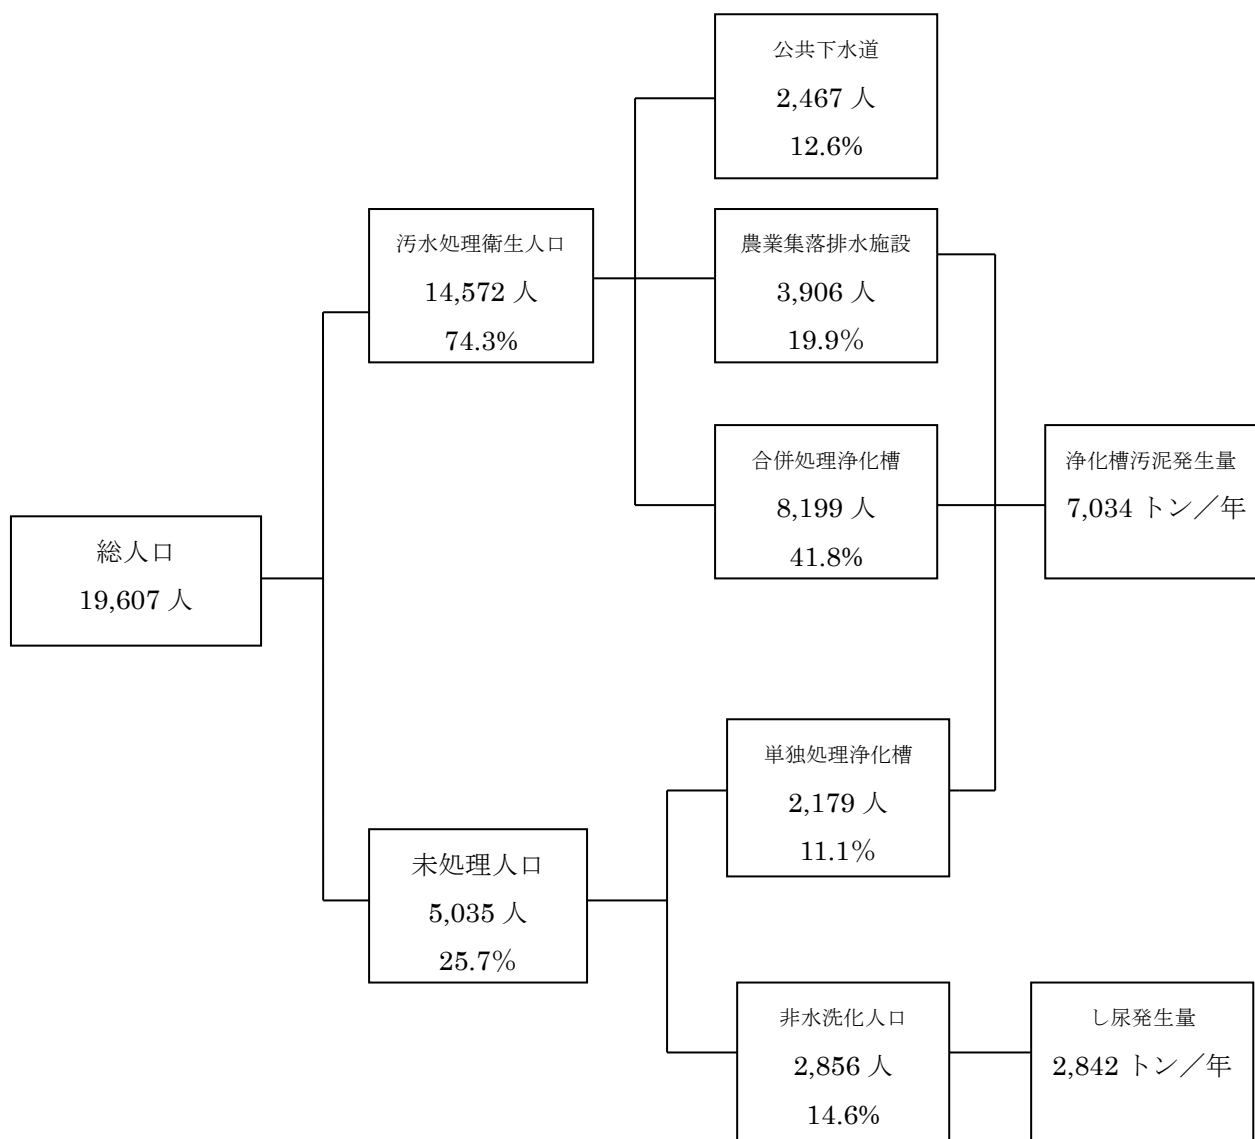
総人口
19,607 人

汚水処理衛生人口
14,572 人
74.3%

公共下水道
2,467 人
12.6%

農業集落排水施設
3,906 人
19.9%

合併処理浄化槽
8,199 人
41.8%

浄化槽汚泥発生量
7,034 トン／年

未処理人口
5,035 人
25.7%

単独処理浄化槽
2,179 人
11.1%

非水洗化人口
2,856 人
14.6%

し尿発生量
2,842 トン／年